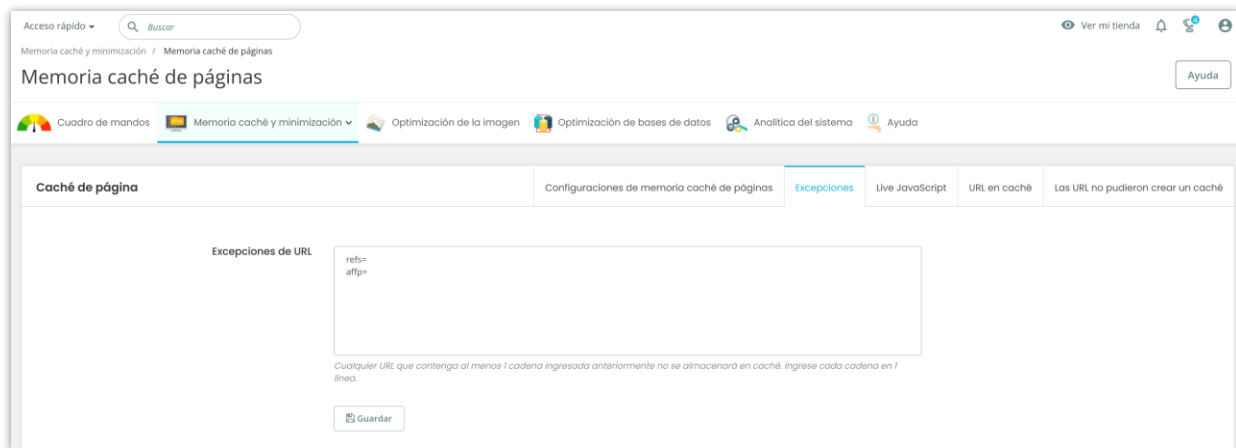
Acceso rápido ▾ Buscar

Ver mi tienda 4

Memoria caché y minimización / Memoria caché de páginas

Memoria caché de páginas

Ayuda

Cuadro de mandos Memoria caché y minimización Optimización de la imagen Optimización de bases de datos Analítica del sistema Ayuda

Caché de página

Configuraciones de memoria caché de páginas Excepciones Live JavaScript URL en caché Las URL no pudieron crear un caché

Excepciones de URL

refs=
affp=

Cualquier URL que contenga al menos 1 cadena ingresada anteriormente no se almacenará en caché. Ingrese cada cadena en 1 línea.

Guardar